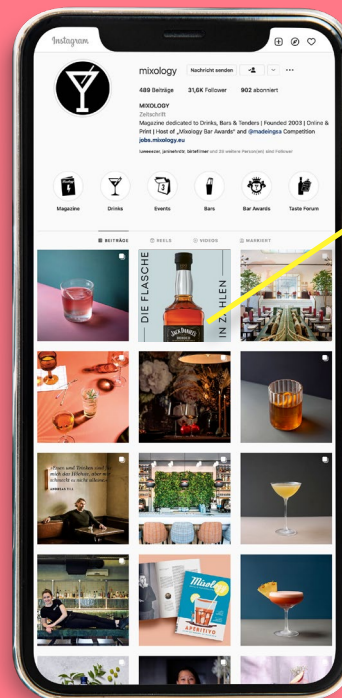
Instagram

mixology Nachricht senden

489 Beiträge 31,6K Follower 902 abonniert

MIXOLOGY
Zeitschrift
Magazine dedicated to Drinks, Bars & Tenders | Founded 2003 | Online & Print | Host of „Mixology Bar Awards" and @madeingsa Competition
jobs.mixology.eu

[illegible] und 24 weitere Personen sind Follower

Magazine Drinks Events Bars Bar Awards Taste Forum

BEITRÄGE REELS VIDEOS MARKIERT

DIE FLASCHE IN ZAHLEN

JACK DANIEL'S

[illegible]

Mixology

APERITIVO